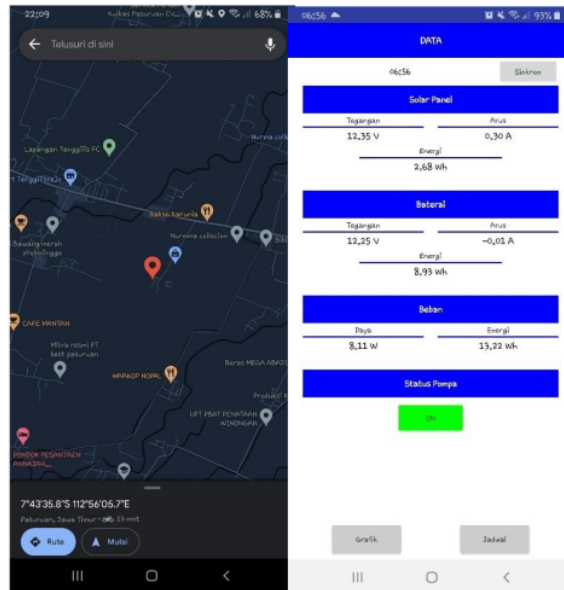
22:09
Kukasi Pasuruan
68%

Telusuri di sini

Lapangan Tenggilis FC
Tenggilis
Nurvena
Bakso Karunia
Bawang merah probolinggo
Nurvena collection
CAFE MANTAN
Mitra resmi PT. best pasuruan
MAPASOP NOPPAL
Berso MEGA ABADI
UPT PBAT PENATARAN WINONGAN
PONDOK PESANTREN ANNAJAH

7°43'35.8"S 112°56'05.7"E
Pasuruan, Jawa Timur · 33 mnt
Rute
Mulai

06:56
93%
DATA
06:56
Sinkron

Solar Panel
Tegangan
12,35 V
Arus
0,30 A
Energi
2,68 Wh

Baterai
Tegangan
12,25 V
Arus
-0,01 A
Energi
8,93 Wh

Beban
Daya
8,11 W
Energi
13,22 Wh

Status Pompa
ON

Grafik
Jadwal